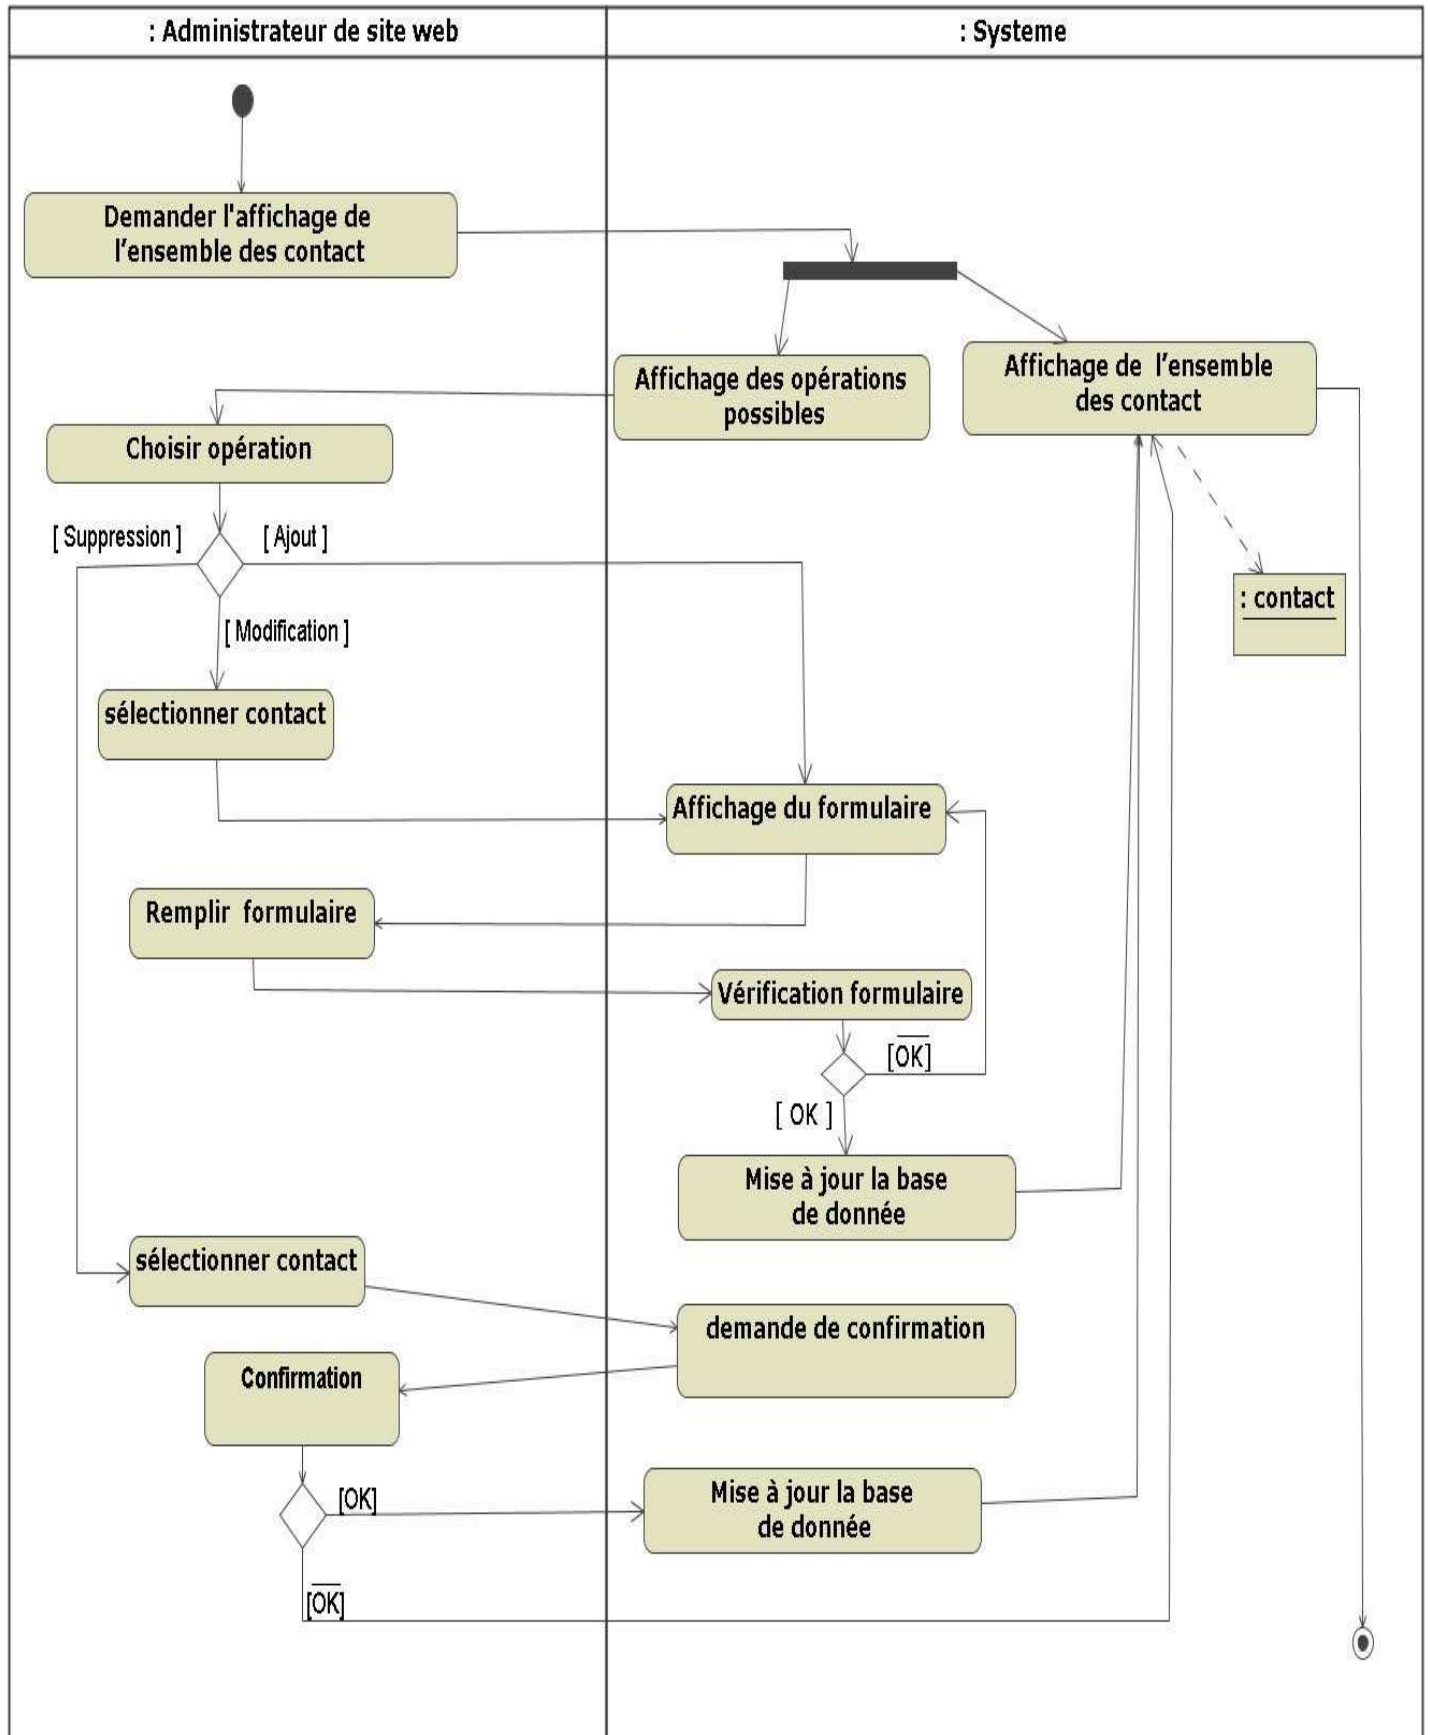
: Administrateur de site web

: Systeme

Demander l'affichage de l’ensemble des contact

Affichage des opérations possibles

Affichage de l’ensemble des contact

Choisir opération

[ Suppression ]

[ Ajout ]

[ Modification ]

: contact

sélectionner contact

Affichage du formulaire

Remplir formulaire

Vérification formulaire

[$\overline{OK}$]

[ OK ]

Mise à jour la base de donnée

sélectionner contact

demande de confirmation

Confirmation

[OK]

Mise à jour la base de donnée

[$\overline{OK}$]